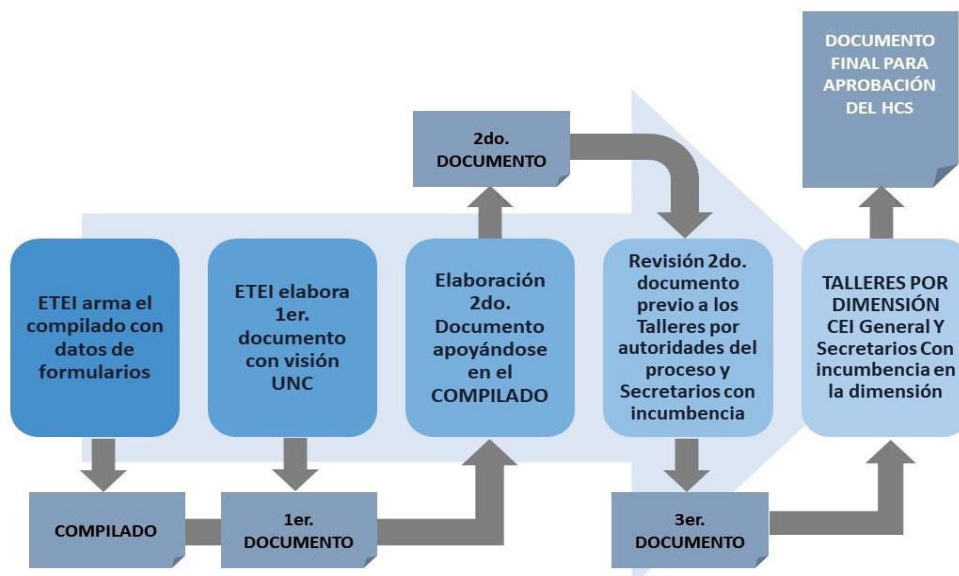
ETEI arma el compilado con datos de formularios

COMPILADO

ETEI elabora 1er. documento con visión UNC

1er. DOCUMENTO

Elaboración 2do. Documento apoyándose en el COMPILADO

2do. DOCUMENTO

Revisión 2do. documento previo a los Talleres por autoridades del proceso y Secretarios con incumbencia

3er. DOCUMENTO

TALLERES POR DIMENSIÓN CEI General Y Secretarios Con incumbencia en la dimensión

DOCUMENTO FINAL PARA APROBACIÓN DEL HCS